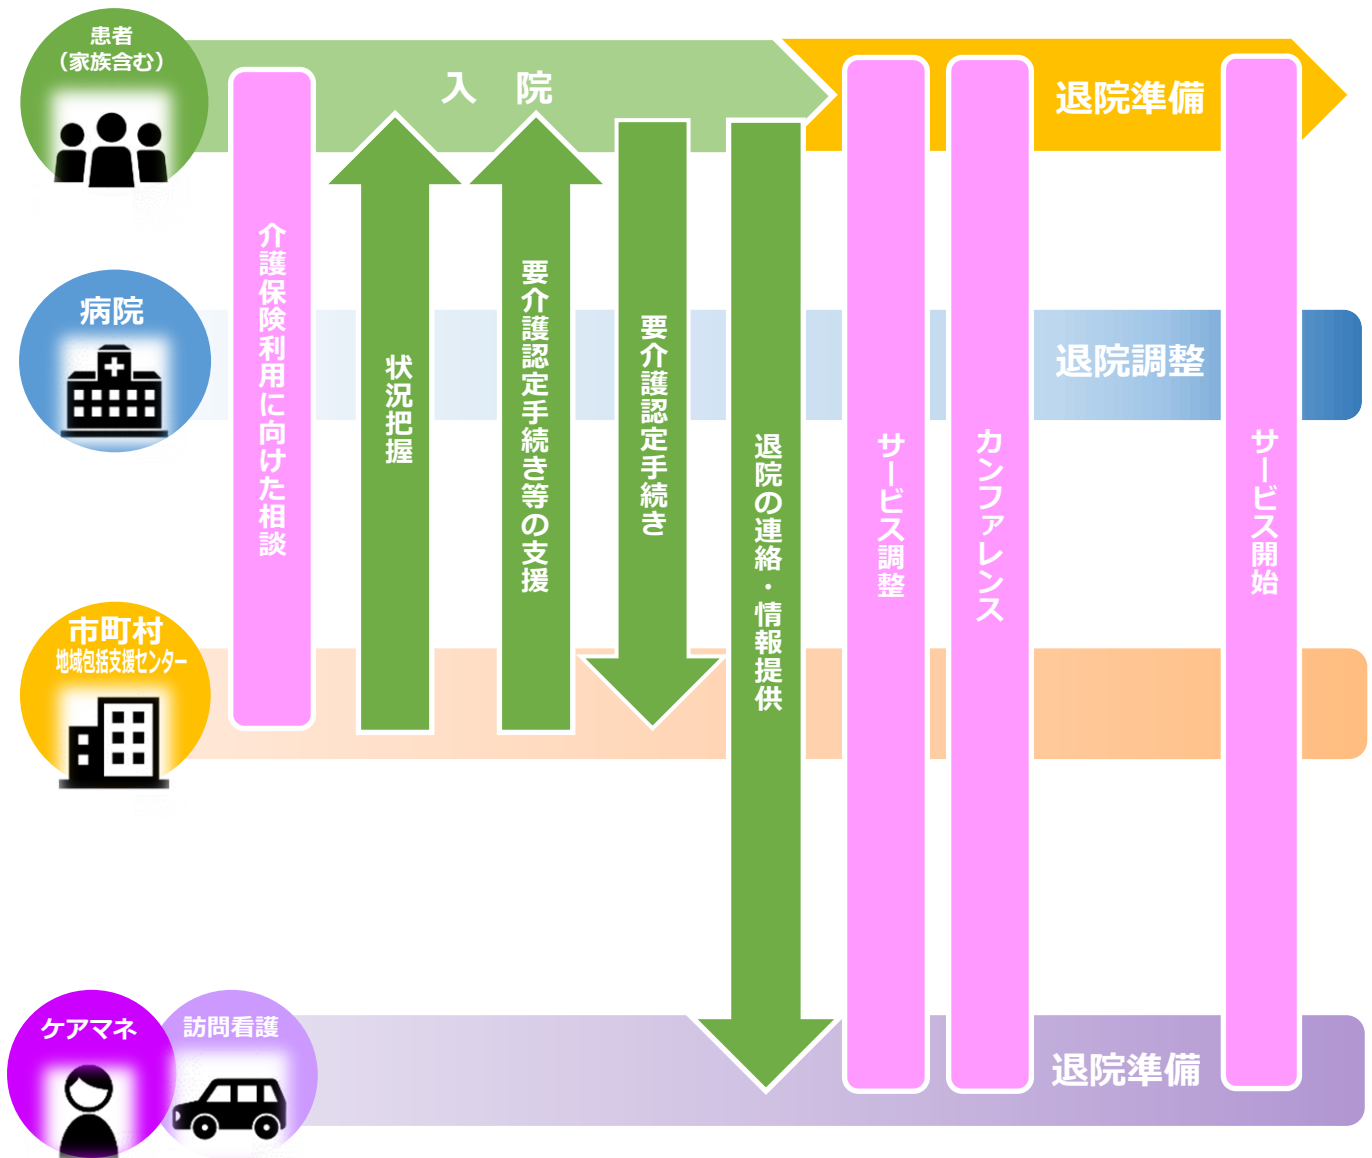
患者
（家族含む）

入　院

退院準備

病院

退院調整

市町村
地域包括支援センター

ケアマネ

訪問看護

退院準備

介護保険利用に向けた相談

状況把握

要介護認定手続き等の支援

要介護認定手続き

退院の連絡・情報提供

サービス調整

カンファレンス

サービス開始